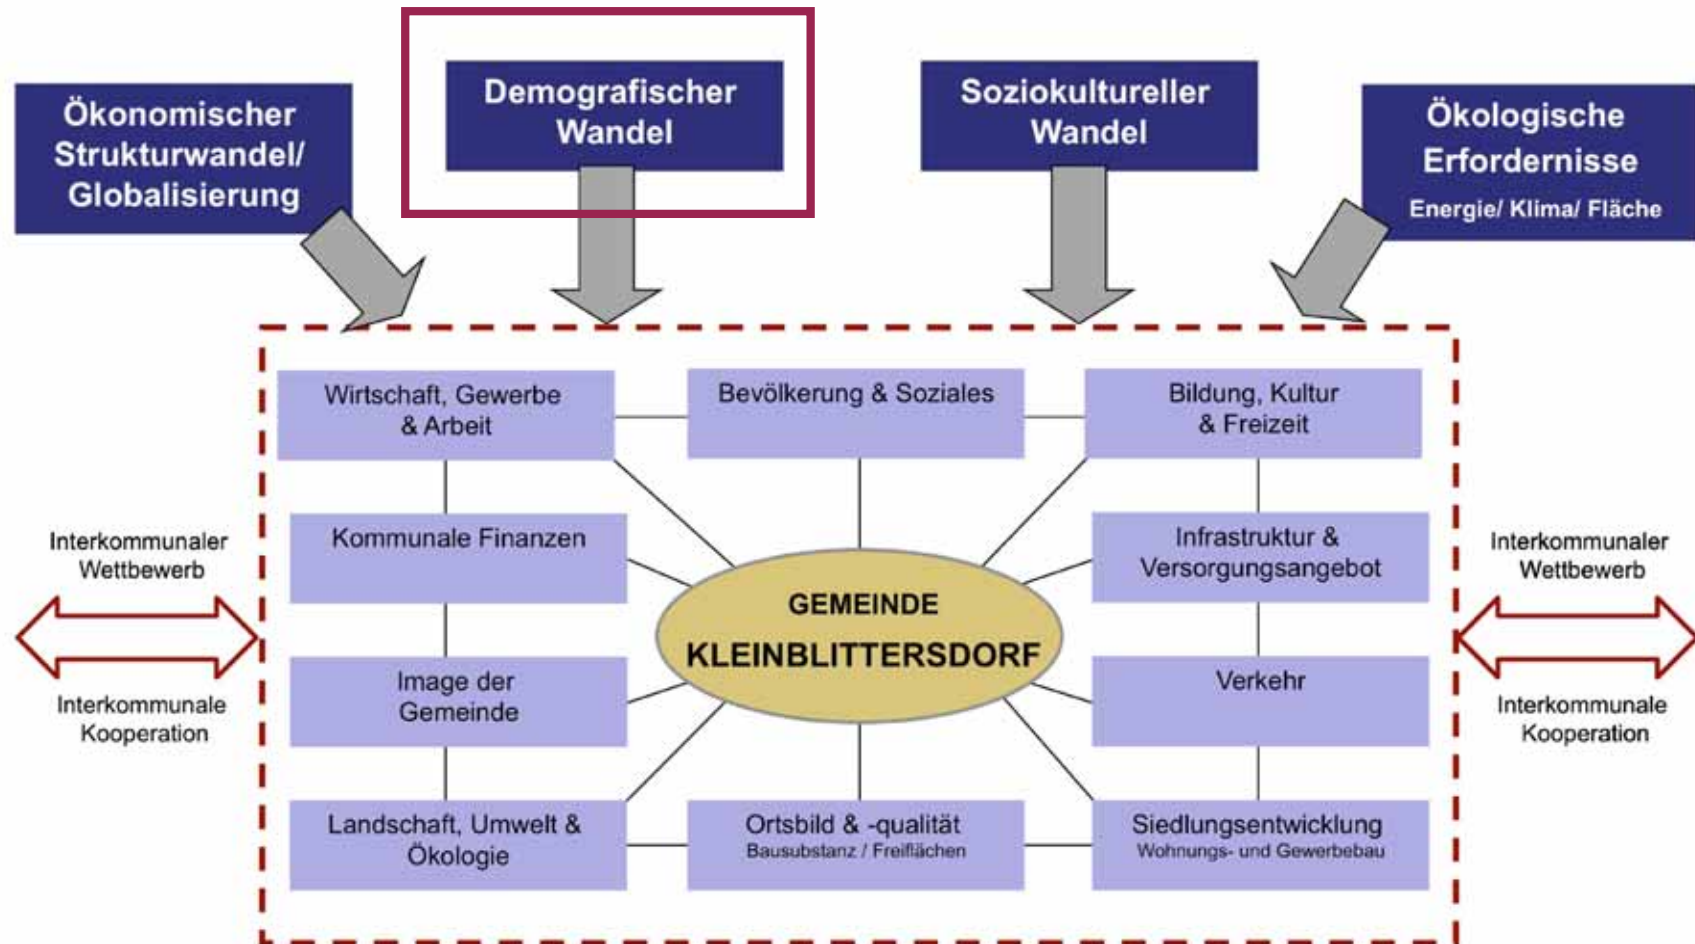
Ökonomischer Strukturwandel/ Globalisierung

Demografischer Wandel

Soziokultureller Wandel

Ökologische Erfordernisse
Energie/ Klima/ Fläche

Wirtschaft, Gewerbe & Arbeit

Bevölkerung & Soziales

Bildung, Kultur & Freizeit

Interkommunaler Wettbewerb

Kommunale Finanzen

Infrastruktur & Versorgungsangebot

Interkommunaler Wettbewerb

GEMEINDE
KLEINBLITTERSDORF

Interkommunale Kooperation

Image der Gemeinde

Verkehr

Interkommunale Kooperation

Landschaft, Umwelt & Ökologie

Ortsbild & -qualität
Bausubstanz / Freiflächen

Siedlungsentwicklung
Wohnungs- und Gewerbebau